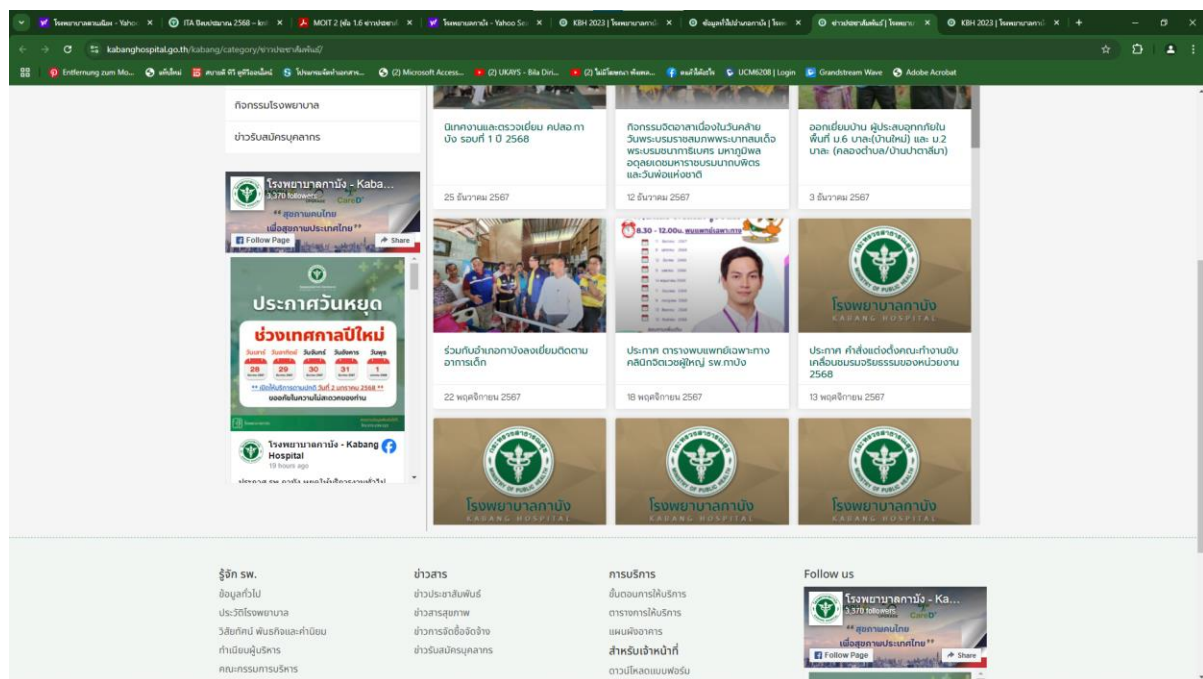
โรงพยาบาลกาบัง - Yahoo × | ITA ปีงบประมาณ 2568 - km × | MOIT 2 (ข้อ 1.6 ข่าวประชาสั... × | โรงพยาบาลกาบัง - Yahoo Se... × | KBH 2023 | โรงพยาบาลกาบัง × | ข้อมูลทั่วไปอำเภอกาบัง | โรงพ... × | ข่าวประชาสัมพันธ์ | โรงพยาบ... × | KBH 2023 | โรงพยาบาลกาบัง ×

kabanghospital.go.th/kabang/category/ข่าวประชาสัมพันธ์/

Entfernung zum Mo... | หลักใหม่ | สบายดี ทีวี ดูทีวีออนไลน์ | โปรแกรมจัดทำแผนสุขภาพ... | (2) Microsoft Access... | (2) UKAYS - Bila Diri... | (2) ไม่มีใครหนา ทั้งหมด... | คนดีได้สุดใจ | UCM6208 | Login | Grandstream Wave | Adobe Acrobat

กิจกรรมโรงพยาบาล

ข่าวรับสมัครบุคลากร

โรงพยาบาลกาบัง - Kaba...
3,370 followers
** สุขภาพคนไทย เพื่อสุขภาพประเทศไทย **
Follow Page
Share

ประกาศวันหยุด
ช่วงเทศกาลปีใหม่
วันเสาร์ 28 | วันอาทิตย์ 29 | วันจันทร์ 30 | วันอังคาร 31 | วันพุธ 1
** เปิดให้บริการตามปกติ วันที่ 2 มกราคม 2568 **
ขออภัยในความไม่สะดวกของท่าน

โรงพยาบาลกาบัง - Kabang Hospital
19 hours ago
ประกาศ รพ.กาบัง หยุดให้บริการ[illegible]

นิเทศงานและตรวจเยี่ยม คปสอ.กาบัง รอบที่ 1 ปี 2568
25 ธันวาคม 2567

กิจกรรมจิตอาสาเนื่องในวันคล้ายวันพระบรมราชสมภพพระบาทสมเด็จพระบรมชนกาธิเบศร มหาภูมิพลอดุลยเดชมหาราชบรมนาถบพิตร และวันพ่อแห่งชาติ
12 ธันวาคม 2567

ออกเยี่ยมบ้าน ผู้ประสบอุทกภัยในพื้นที่ ม.6 บาละ(บ้านใหม่) และ ม.2 บาละ (คลองตำบล/บ้านปาดาลีมา)
3 ธันวาคม 2567

ร่วมกับอำเภอกาบังลงเยี่ยมติดตามอาการเด็ก
22 พฤศจิกายน 2567

8.30 - 12.00น. พบแพทย์เฉพาะทาง
ประกาศ ตารางพบแพทย์เฉพาะทาง คลินิกจิตเวชผู้ใหญ่ รพ.กาบัง
18 พฤศจิกายน 2567

โรงพยาบาลกาบัง
KABANG HOSPITAL
ประกาศ คำสั่งแต่งตั้งคณะทำงานขับเคลื่อนชมรมจริยธรรมของหน่วยงาน 2568
13 พฤศจิกายน 2567

โรงพยาบาลกาบัง
KABANG HOSPITAL

โรงพยาบาลกาบัง
KABANG HOSPITAL

โรงพยาบาลกาบัง
KABANG HOSPITAL

รู้จัก รพ.
ข้อมูลทั่วไป
ประวัติโรงพยาบาล
วิสัยทัศน์ พันธกิจและค่านิยม
ทำเนียบผู้บริหาร
คณะกรรมการบริหาร

ข่าวสาร
ข่าวประชาสัมพันธ์
ข่าวสารสุขภาพ
ข่าวการจัดซื้อจัดจ้าง
ข่าวรับสมัครบุคลากร

การบริการ
ขั้นตอนการให้บริการ
ตารางการให้บริการ
แผนผังอาคาร
สำหรับเจ้าหน้าที่
ดาวน์โหลดแบบฟอร์ม

Follow us
โรงพยาบาลกาบัง - Ka...
3,370 followers
** สุขภาพคนไทย เพื่อสุขภาพประเทศไทย **
Follow Page
Share